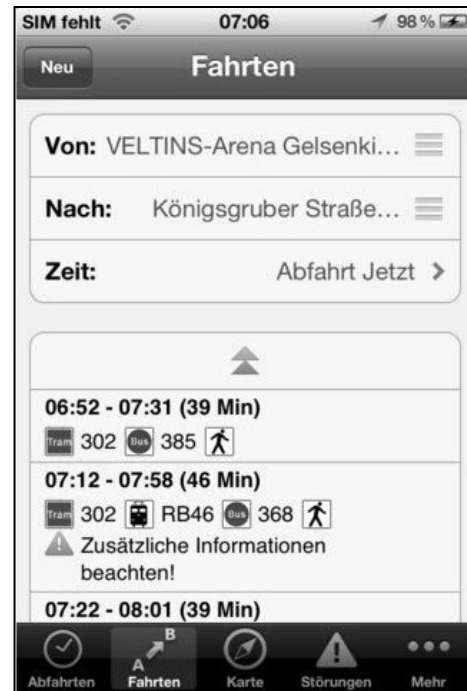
SIM fehlt 07:06 98 %

Neu Fahrten

Von: VELTINS-Arena Gelsenki...

Nach: Königsgruber Straße...

Zeit: Abfahrt Jetzt >

06:52 - 07:31 (39 Min)

Tram 302 Bus 385

07:12 - 07:58 (46 Min)

Tram 302 RB46 Bus 368

Zusätzliche Informationen beachten!

07:22 - 08:01 (39 Min)

Abfahrten Fahrten Karte Störungen Mehr